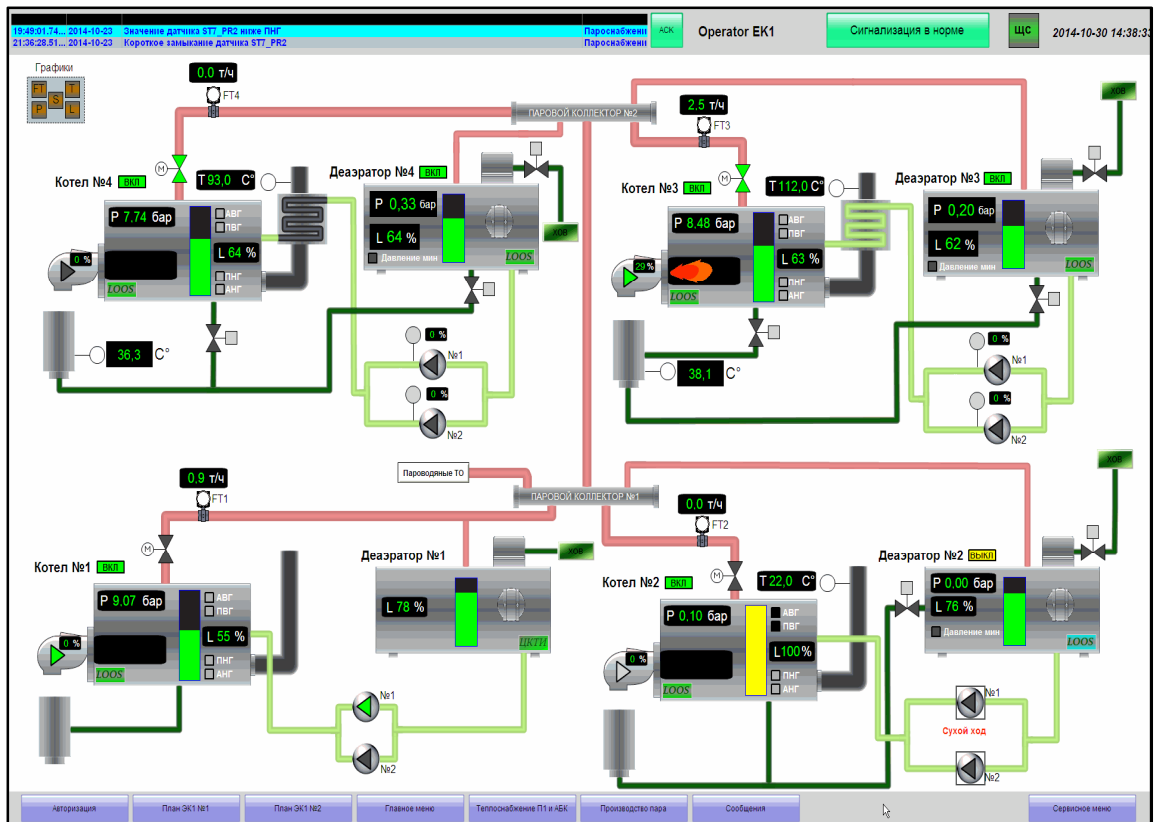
19:49:01.74... 2014-10-23 Значение датчика ST7_PR2 ниже ПНГ Пароснабжени
21:36:28.51... 2014-10-23 Короткое замыкание датчика ST7_PR2 Пароснабжени

АСК Operator EK1 Сигнализация в норме ЩС 2014-10-30 14:38:33

Графики
FT S T P L

0,0 т/ч FT4
ПАРОВОЙ КОЛЛЕКТОР №2
2,5 т/ч FT3
ХОВ

Котел №4 ВКЛ
M
T 93,0 C°
P 7,74 бар
АВГ
ПВГ
L 64 %
ПНГ
АНГ
0 %
LOOS
36,3 C°

Деаэратор №4 ВКЛ
P 0,33 бар
L 64 %
Давление мин
LOOS
ХОВ
0 %
№1
0 %
№2

Котел №3 ВКЛ
M
T 112,0 C°
P 8,48 бар
АВГ
ПВГ
L 63 %
ПНГ
АНГ
29 %
LOOS
38,1 C°

Деаэратор №3 ВКЛ
P 0,20 бар
L 62 %
Давление мин
LOOS
0 %
№1
0 %
№2

Пароводяные ТО
ПАРОВОЙ КОЛЛЕКТОР №1
0,9 т/ч FT1
0,0 т/ч FT2
ХОВ

Котел №1 ВКЛ
M
P 9,07 бар
АВГ
ПВГ
L 55 %
ПНГ
АНГ
0 %
LOOS

Деаэратор №1
ХОВ
L 78 %
ЦКТИ
№1
№2

Котел №2 ВКЛ
M
T 22,0 C°
P 0,10 бар
АВГ
ПВГ
L100%
ПНГ
АНГ
0 %
LOOS

Деаэратор №2 ВЫКЛ
P 0,00 бар
L 76 %
Давление мин
LOOS
№1
Сухой ход
№2

Авторизация План ЭК1 №1 План ЭК1 №2 Главное меню Теплоснабжение П1 и АБК Производство пара Сообщения Сервисное меню